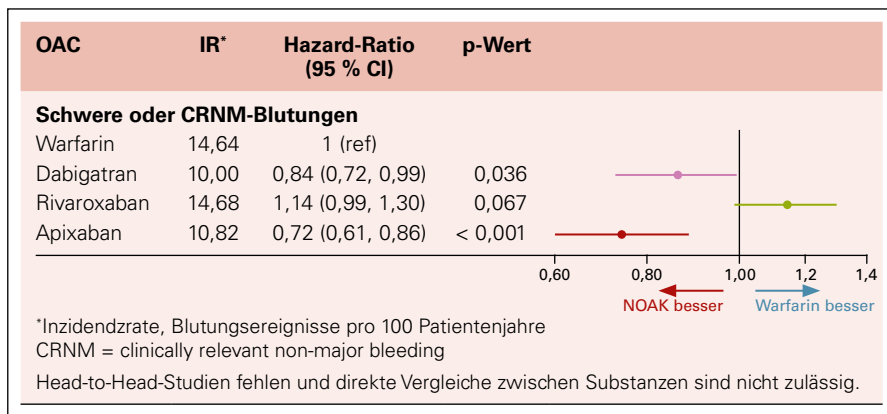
| OAC | IR* | Hazard-Ratio (95 % CI) | p-Wert |
|---|---|---|---|
| **Schwere oder CRNM-Blutungen** | | | |
| Warfarin | 14,64 | 1 (ref) | |
| Dabigatran | 10,00 | 0,84 (0,72, 0,99) | 0,036 |
| Rivaroxaban | 14,68 | 1,14 (0,99, 1,30) | 0,067 |
| Apixaban | 10,82 | 0,72 (0,61, 0,86) | < 0,001 |

0,60 0,80 1,00 1,2 1,4

NOAK besser Warfarin besser

*Inzidenzrate, Blutungsereignisse pro 100 Patientenjahre
CRNM = clinically relevant non-major bleeding

Head-to-Head-Studien fehlen und direkte Vergleiche zwischen Substanzen sind nicht zulässig.